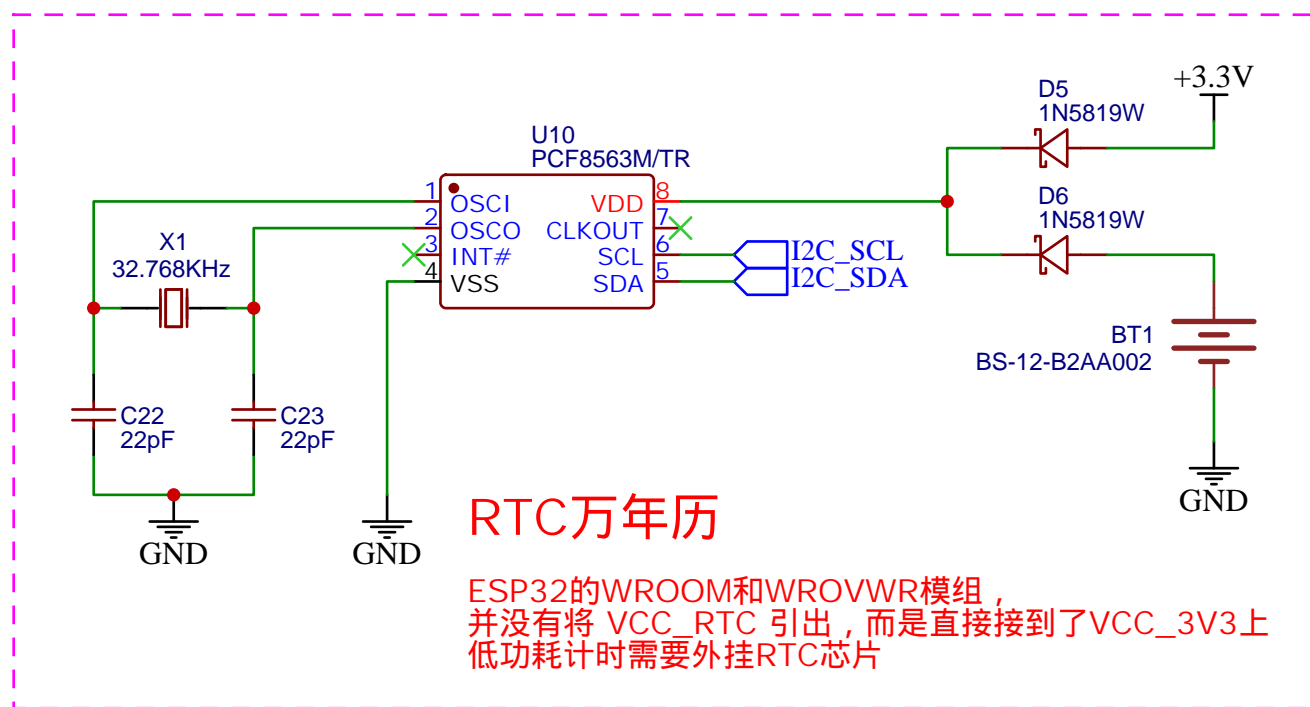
U10
PCF8563M/TR

1 OSCI
2 OSCO
3 INT#
4 VSS
VDD 8
CLKOUT 7
SCL 6
SDA 5

I2C_SCL
I2C_SDA

X1
32.768KHz

C22
22pF

C23
22pF

GND

GND

D5
1N5819W

+3.3V

D6
1N5819W

BT1
BS-12-B2AA002

GND

RTC万年历

ESP32的WROOM和WROVWR模组，
并没有将 VCC_RTC 引出，而是直接接到了VCC_3V3上
低功耗计时需要外挂RTC芯片